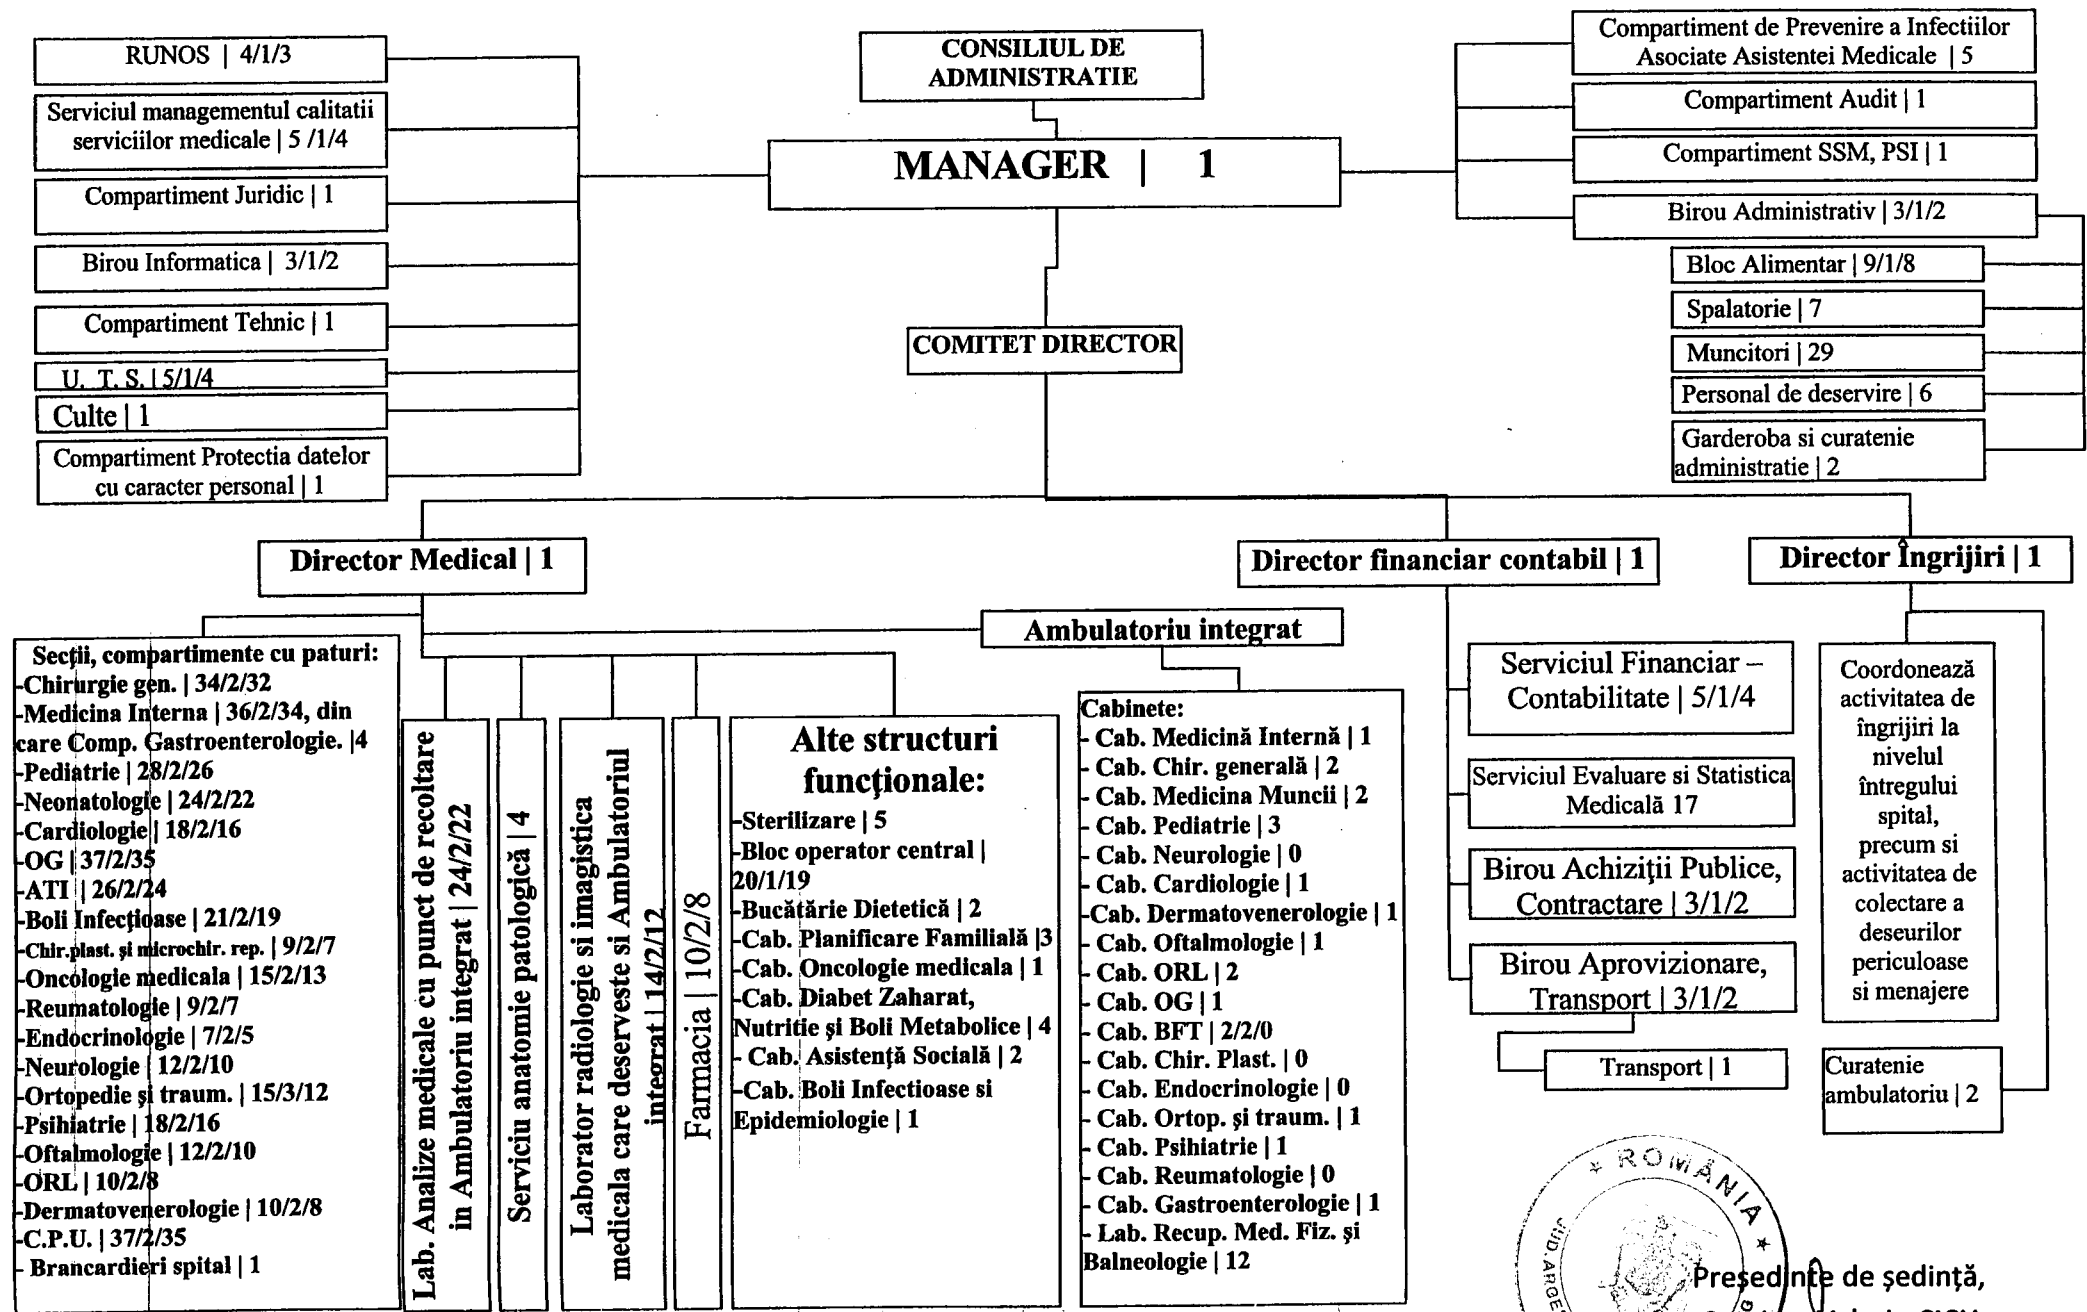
RUNOS | 4/1/3

Serviciul managementul calitatii serviciilor medicale | 5 /1/4

Compartiment Juridic | 1

Birou Informatica | 3/1/2

Compartiment Tehnic | 1

U. T. S. | 5/1/4

Culte | 1

Compartiment Protectia datelor cu caracter personal | 1

CONSILIUL DE ADMINISTRATIE

MANAGER | 1

COMITET DIRECTOR

Compartiment de Prevenire a Infectiilor Asociate Asistentei Medicale | 5

Compartiment Audit | 1

Compartiment SSM, PSI | 1

Birou Administrativ | 3/1/2

Bloc Alimentar | 9/1/8

Spalatorie | 7

Muncitori | 29

Personal de deservire | 6

Garderoba si curatenie administratie | 2

Director Medical | 1

Director financiar contabil | 1

Director Îngrijiri | 1

Ambulatoriu integrat

Secţii, compartimente cu paturi:
-Chirurgie gen. | 34/2/32
-Medicina Interna | 36/2/34, din care Comp. Gastroenterologie. |4
-Pediatrie | 28/2/26
-Neonatologie | 24/2/22
-Cardiologie | 18/2/16
-OG | 37/2/35
-ATI | 26/2/24
-Boli Infectioase | 21/2/19
-Chir.plast. şi microchir. rep. | 9/2/7
-Oncologie medicala | 15/2/13
-Reumatologie | 9/2/7
-Endocrinologie | 7/2/5
-Neurologie | 12/2/10
-Ortopedie şi traum. | 15/3/12
-Psihiatrie | 18/2/16
-Oftalmologie | 12/2/10
-ORL | 10/2/8
-Dermatovenerologie | 10/2/8
-C.P.U. | 37/2/35
- Brancardieri spital | 1

Lab. Analize medicale cu punct de recoltare in Ambulatoriu integrat | 24/2/22

Serviciu anatomie patologică | 4

Laborator radiologie si imagistica medicala care deserveste si Ambulatoriul integrat | 14/2/12

Farmacia | 10/2/8

Alte structuri funcţionale:
-Sterilizare | 5
-Bloc operator central | 20/1/19
-Bucătărie Dietetică | 2
-Cab. Planificare Familială |3
-Cab. Oncologie medicala | 1
-Cab. Diabet Zaharat, Nutritie şi Boli Metabolice | 4
- Cab. Asistenţă Socială | 2
-Cab. Boli Infectioase si Epidemiologie | 1

Cabinete:
- Cab. Medicină Internă | 1
- Cab. Chir. generală | 2
- Cab. Medicina Muncii | 2
- Cab. Pediatrie | 3
- Cab. Neurologie | 0
- Cab. Cardiologie | 1
-Cab. Dermatovenerologie | 1
- Cab. Oftalmologie | 1
- Cab. ORL | 2
- Cab. OG | 1
- Cab. BFT | 2/2/0
- Cab. Chir. Plast. | 0
- Cab. Endocrinologie | 0
- Cab. Ortop. şi traum. | 1
- Cab. Psihiatrie | 1
- Cab. Reumatologie | 0
- Cab. Gastroenterologie | 1
- Lab. Recup. Med. Fiz. şi Balneologie | 12

Serviciul Financiar – Contabilitate | 5/1/4

Serviciul Evaluare si Statistica Medicală 17

Birou Achiziţii Publice, Contractare | 3/1/2

Birou Aprovizionare, Transport | 3/1/2

Transport | 1

Coordonează activitatea de îngrijiri la nivelul întregului spital, precum si activitatea de colectare a deseurilor periculoase si menajere

Curatenie ambulatoriu | 2

ROMÂNIA
JUD. ARGE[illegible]

Președinte de ședință,
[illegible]